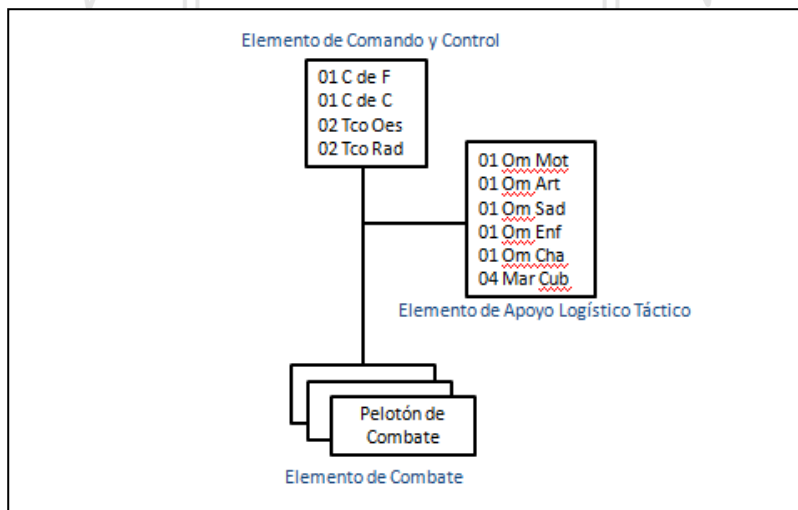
Elemento de Comando y Control

01 C de F
01 C de C
02 Tco Oes
02 Tco Rad

01 Om Mot
01 Om Art
01 Om Sad
01 Om Enf
01 Om Cha
04 Mar Cub

Elemento de Apoyo Logístico Táctico

Pelotón de Combate

Elemento de Combate